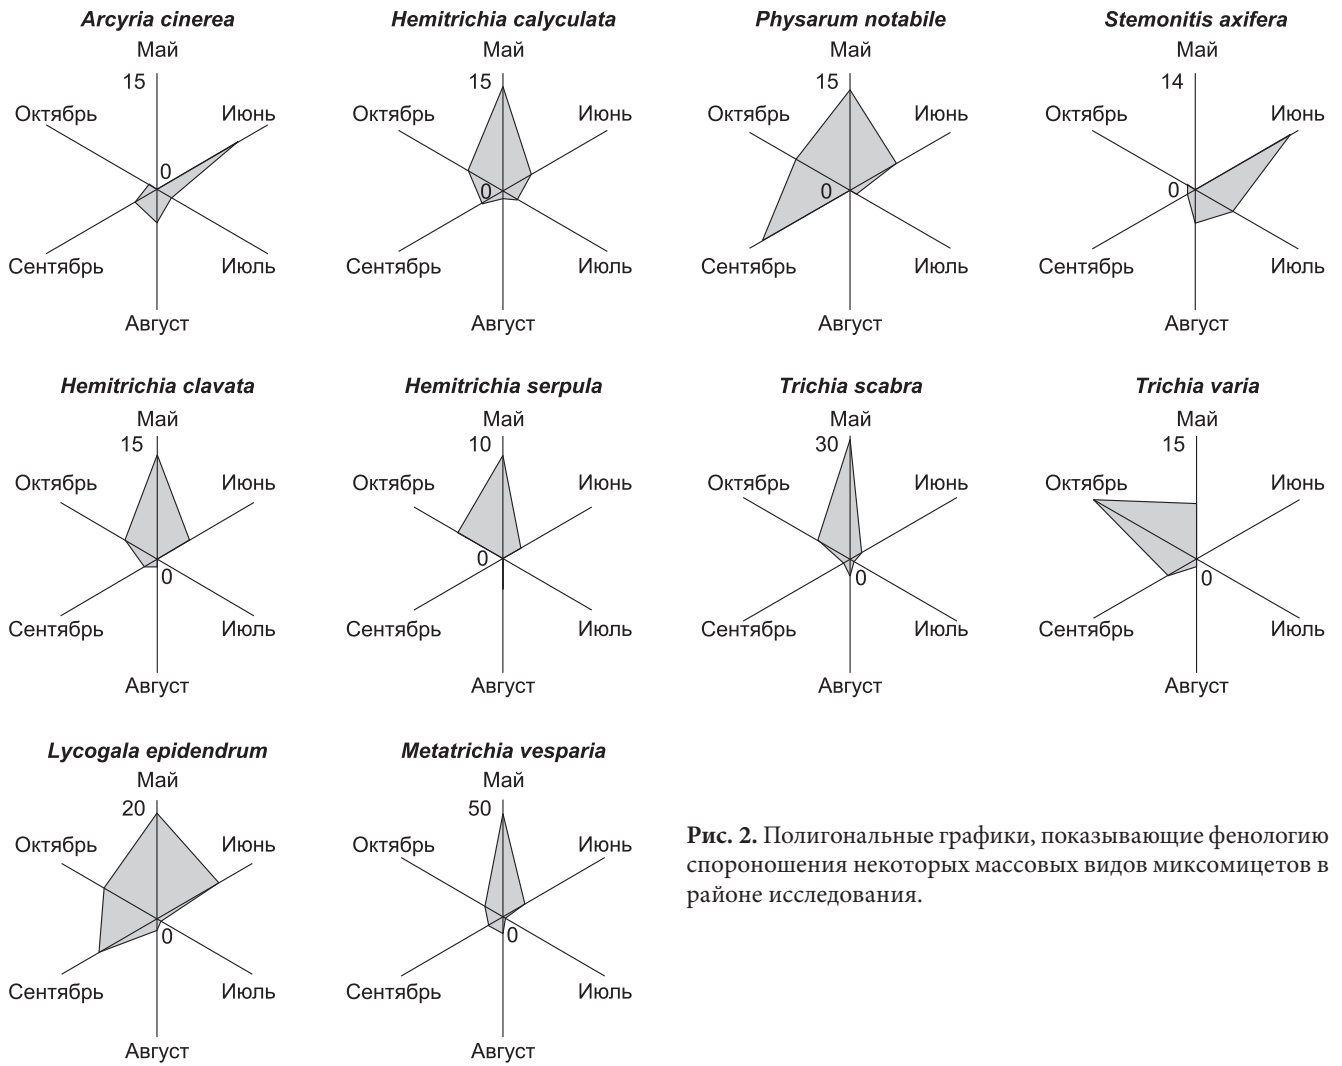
Arcyria cinerea
Май
15
Октябрь
Июнь
0
Сентябрь
Июль
Август

Hemitrichia calyculata
Май
15
Октябрь
Июнь
0
Сентябрь
Июль
Август

Physarum notabile
Май
15
Октябрь
Июнь
0
Сентябрь
Июль
Август

Stemonitis axifera
Май
14
Октябрь
Июнь
0
Сентябрь
Июль
Август

Hemitrichia clavata
Май
15
Октябрь
Июнь
0
Сентябрь
Июль
Август

Hemitrichia serpula
Май
10
Октябрь
Июнь
0
Сентябрь
Июль
Август

Trichia scabra
Май
30
Октябрь
Июнь
0
Сентябрь
Июль
Август

Trichia varia
Май
15
Октябрь
Июнь
0
Сентябрь
Июль
Август

Lycogala epidendrum
Май
20
Октябрь
Июнь
0
Сентябрь
Июль
Август

Metatrichia vesparia
Май
50
Октябрь
Июнь
0
Сентябрь
Июль
Август

Рис. 2. Полигональные графики, показывающие фенологию спороношения некоторых массовых видов миксомицетов в районе исследования.